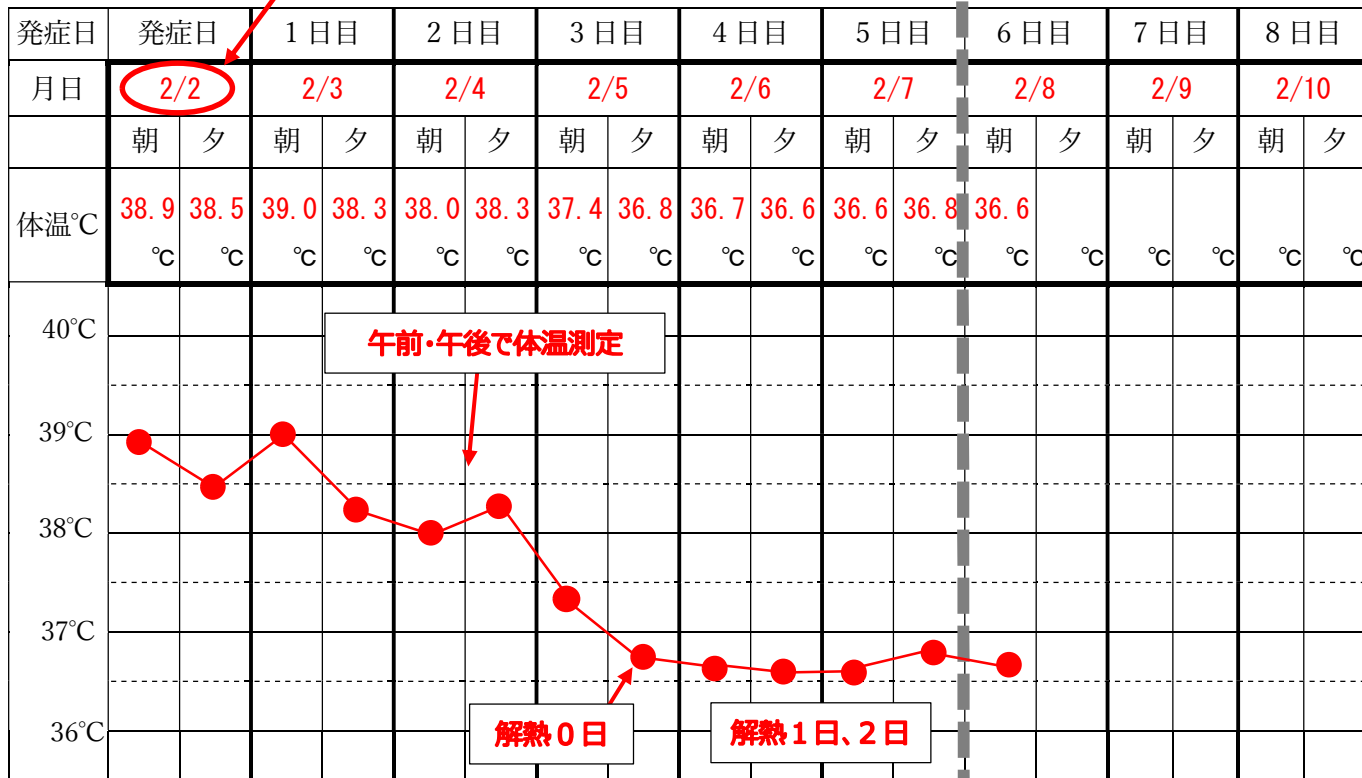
| 発症日 | 発症日 | | 1日目 | | 2日目 | | 3日目 | | 4日目 | | 5日目 | | 6日目 | | 7日目 | | 8日目 | |
|---|---|---|---|---|---|---|---|---|---|---|---|---|---|---|---|---|---|---|
| 月日 | 2/2 | | 2/3 | | 2/4 | | 2/5 | | 2/6 | | 2/7 | | 2/8 | | 2/9 | | 2/10 | |
| | 朝 | 夕 | 朝 | 夕 | 朝 | 夕 | 朝 | 夕 | 朝 | 夕 | 朝 | 夕 | 朝 | 夕 | 朝 | 夕 | 朝 | 夕 |
| 体温℃ | 38.9 ℃ | 38.5 ℃ | 39.0 ℃ | 38.3 ℃ | 38.0 ℃ | 38.3 ℃ | 37.4 ℃ | 36.8 ℃ | 36.7 ℃ | 36.6 ℃ | 36.6 ℃ | 36.8 ℃ | 36.6 ℃ | ℃ | ℃ | ℃ | ℃ | ℃ |

40℃
39℃
38℃
37℃
36℃

午前・午後で体温測定

解熱0日

解熱1日、2日